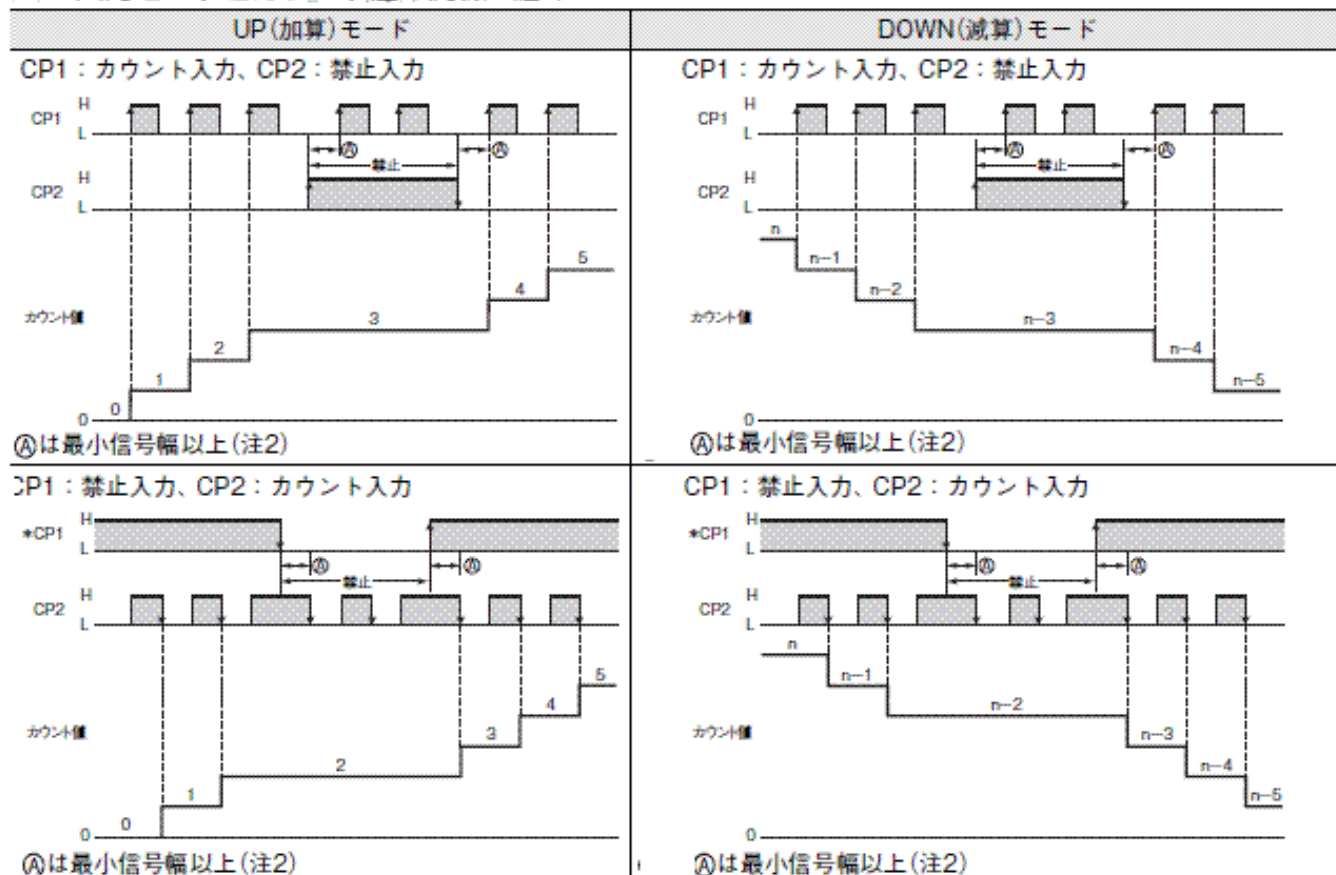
| UP(加算)モード | DOWN(減算)モード |
|---|---|
| CP1：カウント入力、CP2：禁止入力 | CP1：カウント入力、CP2：禁止入力 |

CP1 H L
Ⓐ
禁止
Ⓐ
CP2 H L
カウント値
0 1 2 3 4 5
0
Ⓐは最小信号幅以上(注2)

CP1 H L
Ⓐ
禁止
Ⓐ
CP2 H L
n n−1 n−2 n−3 n−4 n−5
カウント値
0
Ⓐは最小信号幅以上(注2)

CP1：禁止入力、CP2：カウント入力

*CP1 H L
Ⓐ
禁止
Ⓐ
CP2 H L
カウント値
0 1 2 3 4 5
0
Ⓐは最小信号幅以上(注2)

CP1：禁止入力、CP2：カウント入力

*CP1 H L
Ⓐ
禁止
Ⓐ
CP2 H L
n n−1 n−2 n−3 n−4 n−5
カウント値
0
Ⓐは最小信号幅以上(注2)